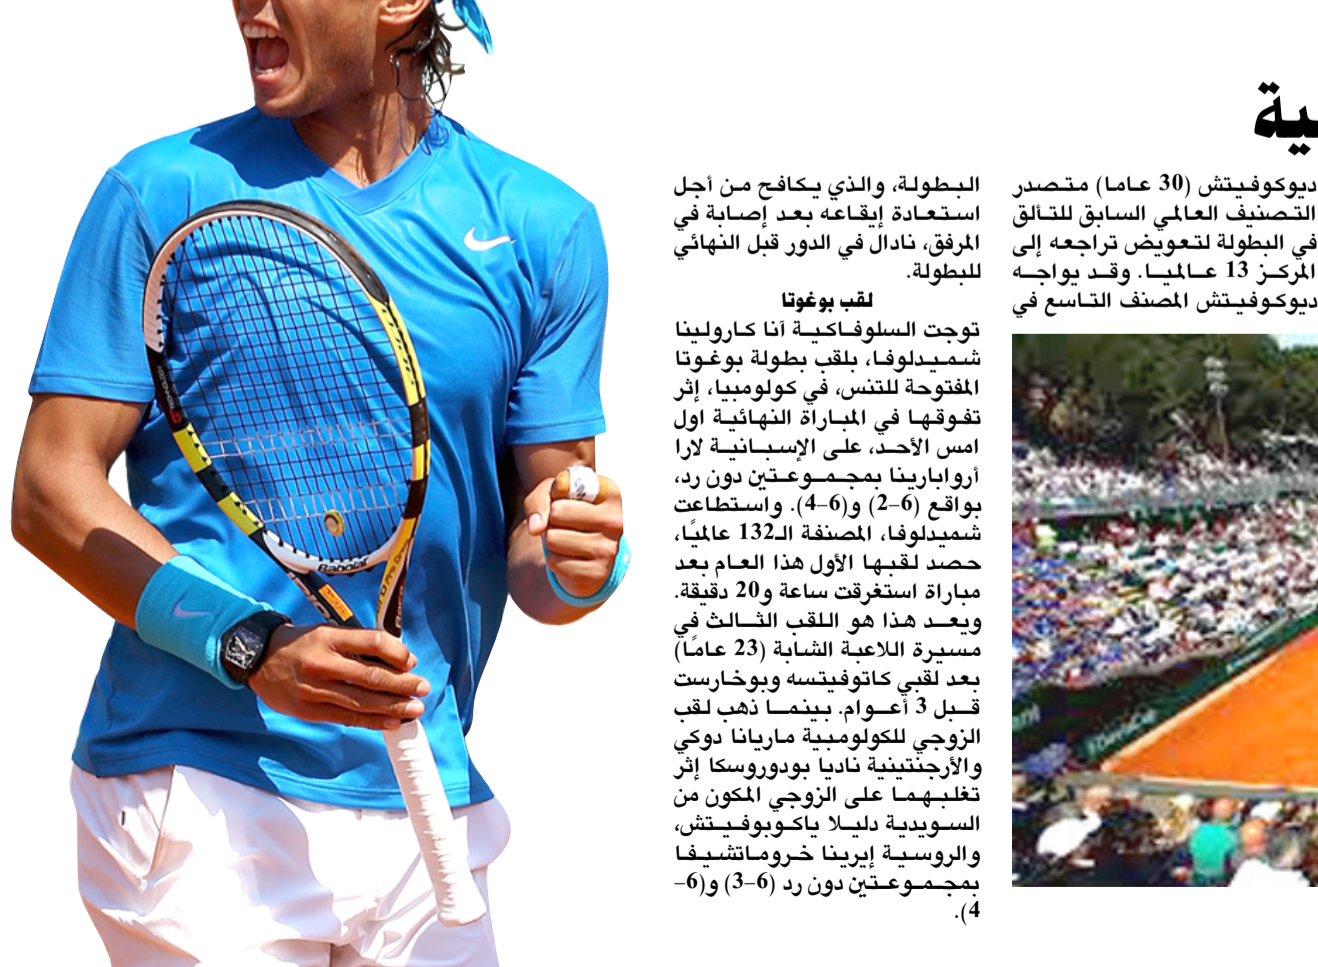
ية

ديوكوفيتش (30 عاما) متصدر التصنيف العالمي السابق للتألق في البطولة لتعويض تراجعه إلى المركز 13 عالميا. وقد يواجه ديوكوفيتش المصنف التاسع في

البطولة، والذي يكافح من أجل استعادة إيقاعه بعد إصابة في المرفق، نادال في الدور قبل النهائي للبطولة.

لقب بوغوتا

توجت السلوفاكية آنا كارولينا شميدلوفا، بلقب بطولة بوغوتا المفتوحة للتنس، في كولومبيا، إثر تفوقها في المباراة النهائية اول امس الأحد، على الإسبانية لارا أروابارينا بمجموعتين دون رد، بواقع (6–2) و(6–4). واستطاعت شميدلوفا، المصنفة الـ132 عالميًا، حصد لقبها الأول هذا العام بعد مباراة استغرقت ساعة و20 دقيقة. ويعد هذا هو اللقب الثالث في مسيرة اللاعبة الشابة (23 عامًا) بعد لقبي كاتوفيتسه وبوخارست قبل 3 أعوام. بينما ذهب لقب الزوجي للكولومبية ماريانا دوكي والأرجنتينية ناديا بودوروسكا إثر تغلبهما على الزوجي المكون من السويدية دليلا ياكوبوفيتش، والروسية إيرينا خروماتشيفا بمجموعتين دون رد (6–3) و(6–4).